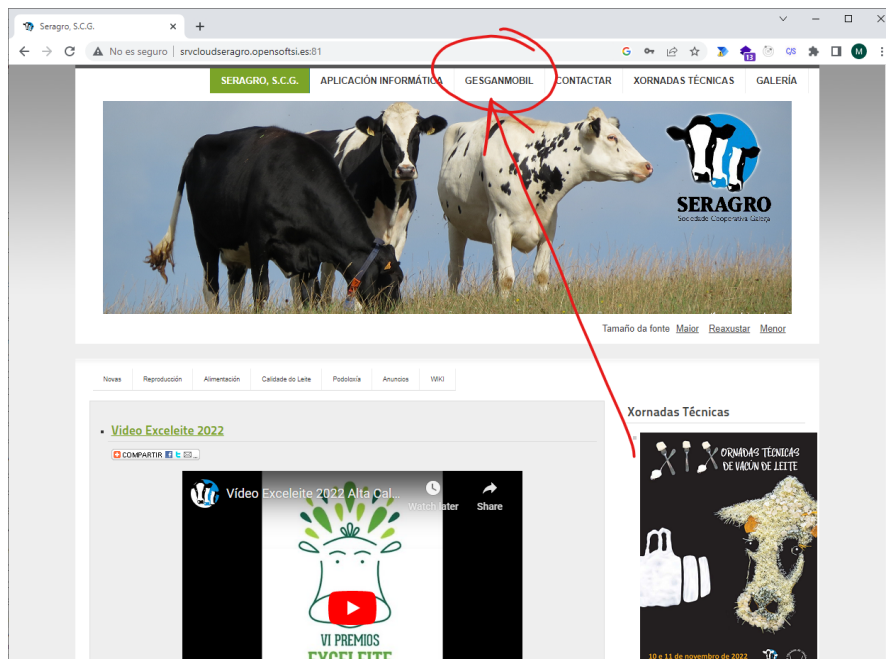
Seragro, S.C.G.

No es seguro | srvcloudseragro.opensoftsi.es:81

SERAGRO, S.C.G. APLICACIÓN INFORMÁTICA GESGANMOBIL CONTACTAR XORNADAS TÉCNICAS GALERÍA

SERAGRO
Sociedade Cooperativa Galega

Tamaño da fonte Maior Reaxustar Menor

Novas Reprodución Alimentación Calidade do Leite Podoloxía Anuncios WIKI

Video Exceleite 2022

COMPARTIR

Vídeo Exceleite 2022 Alta Cal...

Watch later Share

VI PREMIOS
EXCELEITE

Xornadas Técnicas

XIX XORNADAS TÉCNICAS DE VACÚN DE LEITE

10 e 11 de novembro de 2022